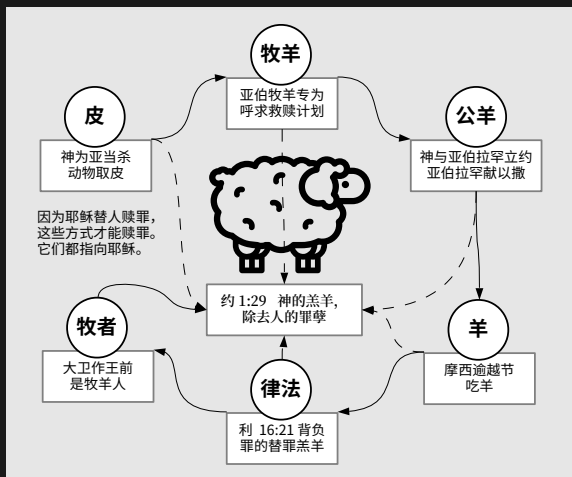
牧羊

亚伯牧羊专为呼求救赎计划

皮

神为亚当杀动物取皮

公羊

神与亚伯拉罕立约亚伯拉罕献以撒

因为耶稣替人赎罪，这些方式才能赎罪。它们都指向耶稣。

约 1:29 神的羔羊，除去人的罪孽

牧者

大卫作王前是牧羊人

羊

摩西逾越节吃羊

律法

利 16:21 背负罪的替罪羔羊